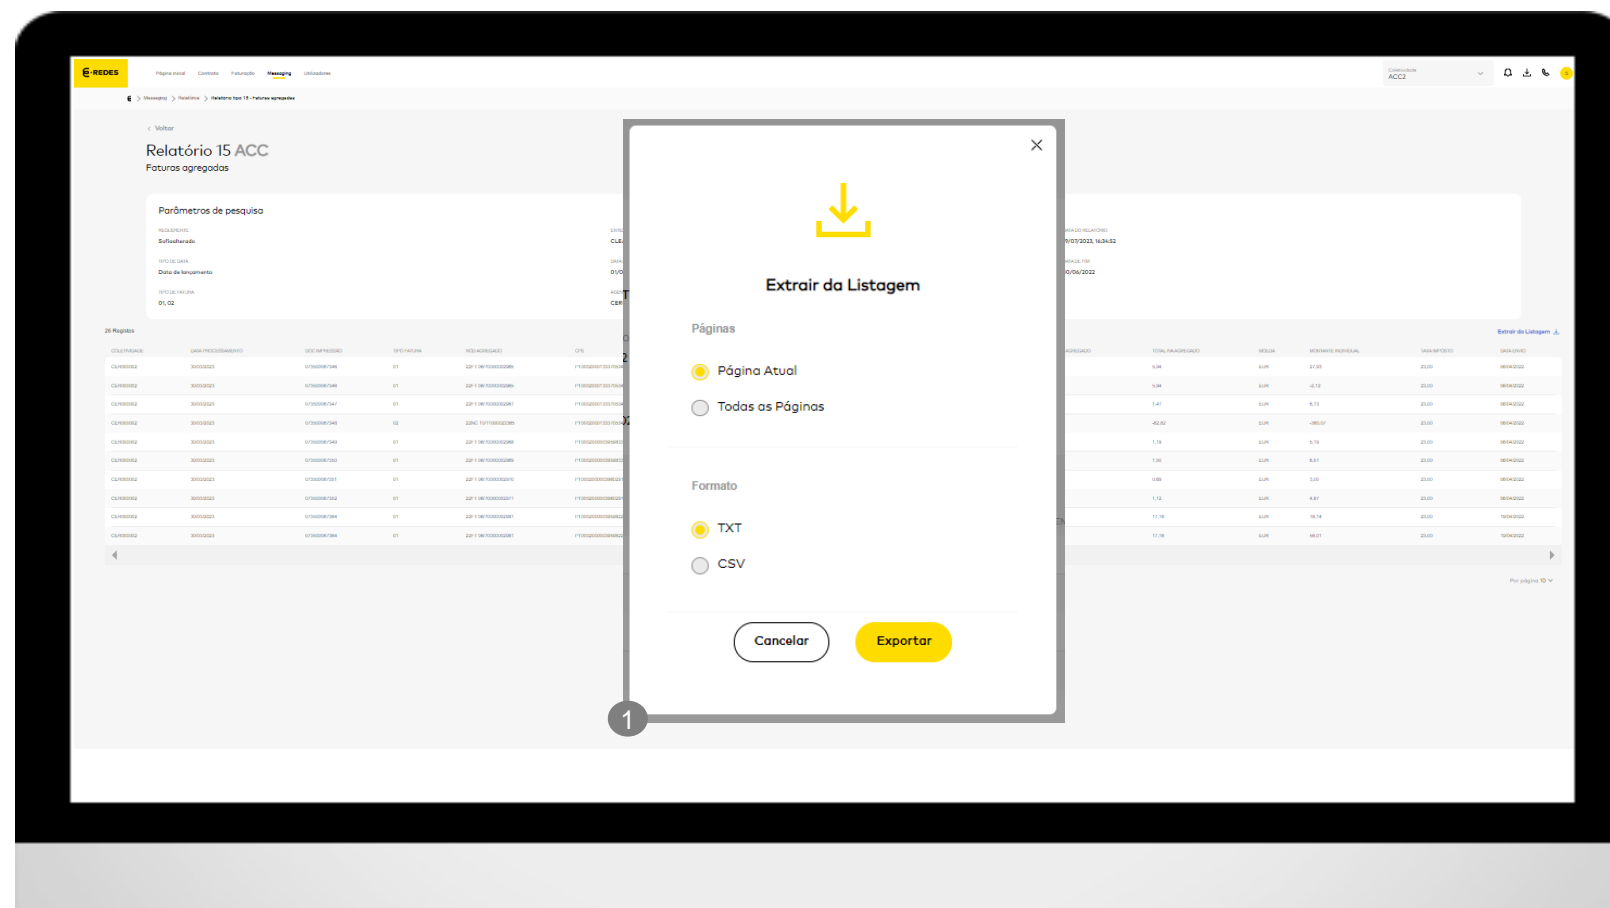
E-REDES

Página inicial Contrato Faturação Messaging Utilizadores

ACC2

Messaging > Relatórios > Relatório tipo 15 - Faturas agregadas

< Voltar

Relatório 15 ACC

Faturas agregadas

Parâmetros de pesquisa

Solicitado
Data de lançamento
01, 02

19/07/2023, 16:34:52
10/06/2022

26 Registos

Extrair da Listagem

Por página 10

×

Extrair da Listagem

Páginas

Página Atual

Todas as Páginas

Formato

TXT

CSV

Cancelar

Exportar

1